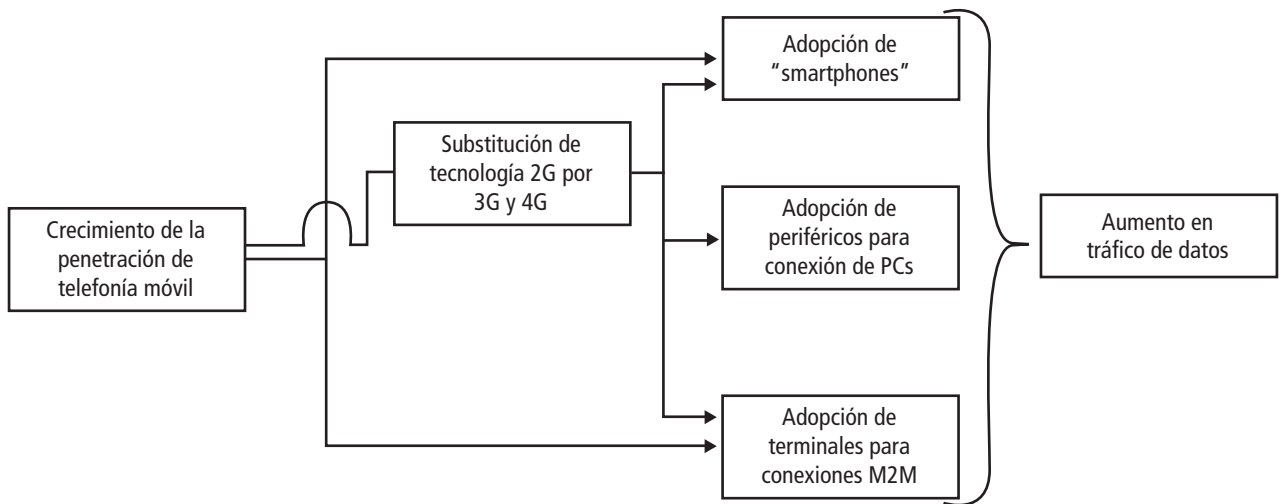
Crecimiento de la penetración de telefonía móvil

Substitución de tecnología 2G por 3G y 4G

Adopción de "smartphones"

Adopción de periféricos para conexión de PCs

Adopción de terminales para conexiones M2M

Aumento en tráfico de datos